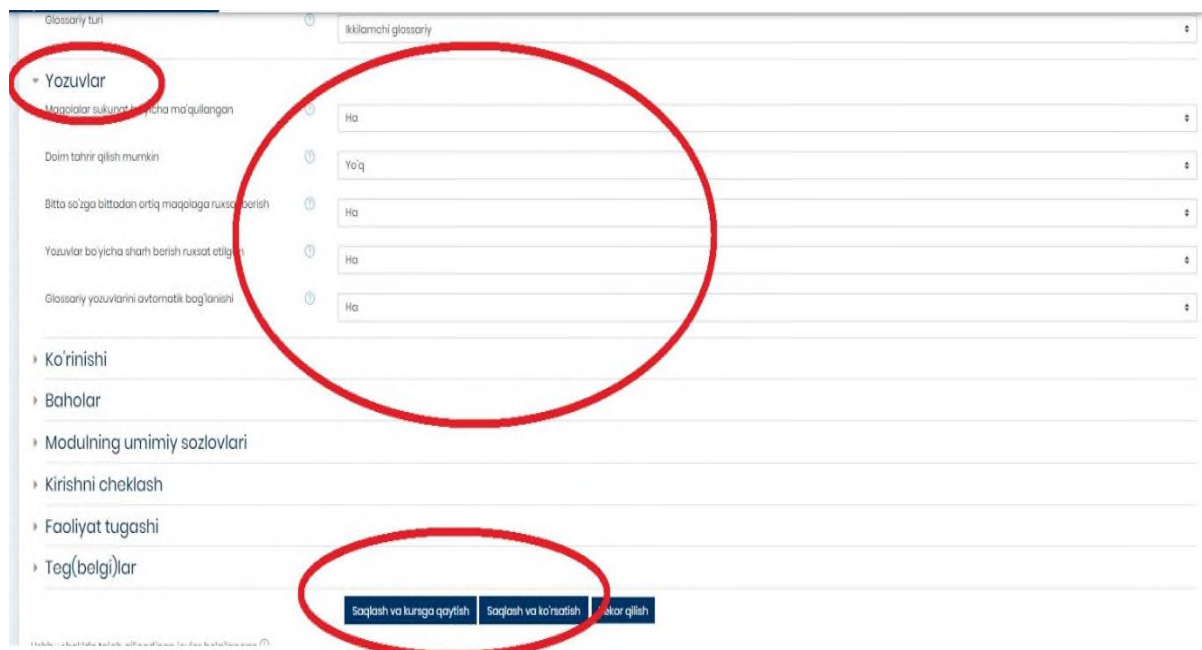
Glossariy turi
Ikkilamchi glossariy

Yozuvlar
Maqolalar sukunat b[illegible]yicha ma'qullangan
Ha
Doim tahrir qilish mumkin
Yo'q
Bitta so'zga bittadan ortiq maqolaga ruxsa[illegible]berish
Ha
Yozuvlar bo'yicha sharh berish ruxsat etilg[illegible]
Ha
Glossariy yozuvlarini avtomatik bog'lanishi
Ha

Ko'rinishi
Baholar
Modulning umimiy sozlovlari
Kirishni cheklash
Faoliyat tugashi
Teg(belgi)lar

Saqlash va kursga qaytish
Saqlash va ko'rsatish
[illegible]ekor qilish

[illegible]